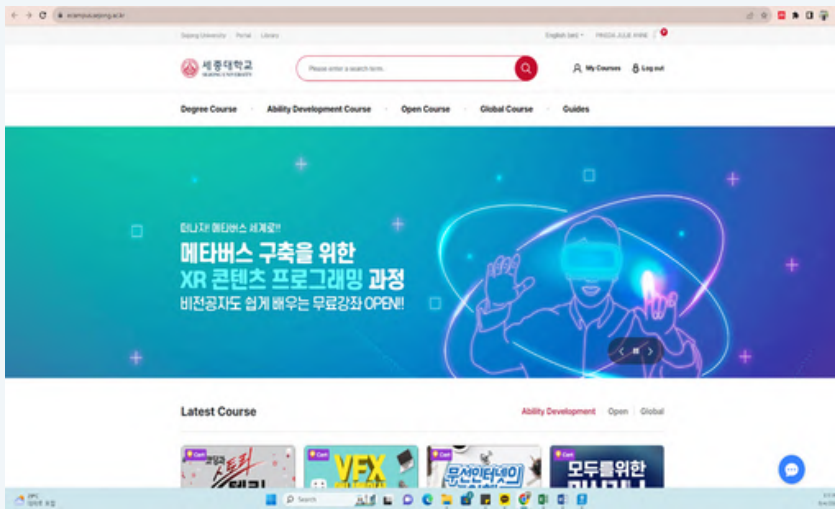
ecampus.sejong.ac.kr

Sejong University Portal Library English (en) PINEDA JULIE ANNE

세종대학교 SEJONG UNIVERSITY

Please enter a search term.

My Courses Log out

Degree Course · Ability Development Course · Open Course · Global Course · Guides

미니치! 메타버스 세계로!!

메타버스 구축을 위한
XR 콘텐츠 프로그래밍 과정
비전공자도 쉽게 배우는 무료강좌 OPEN!!

Latest Course

Ability Development | Open | Global

Cert

Cert VFX

Cert 무선인터넷의

Cert 모두를 위한

Search